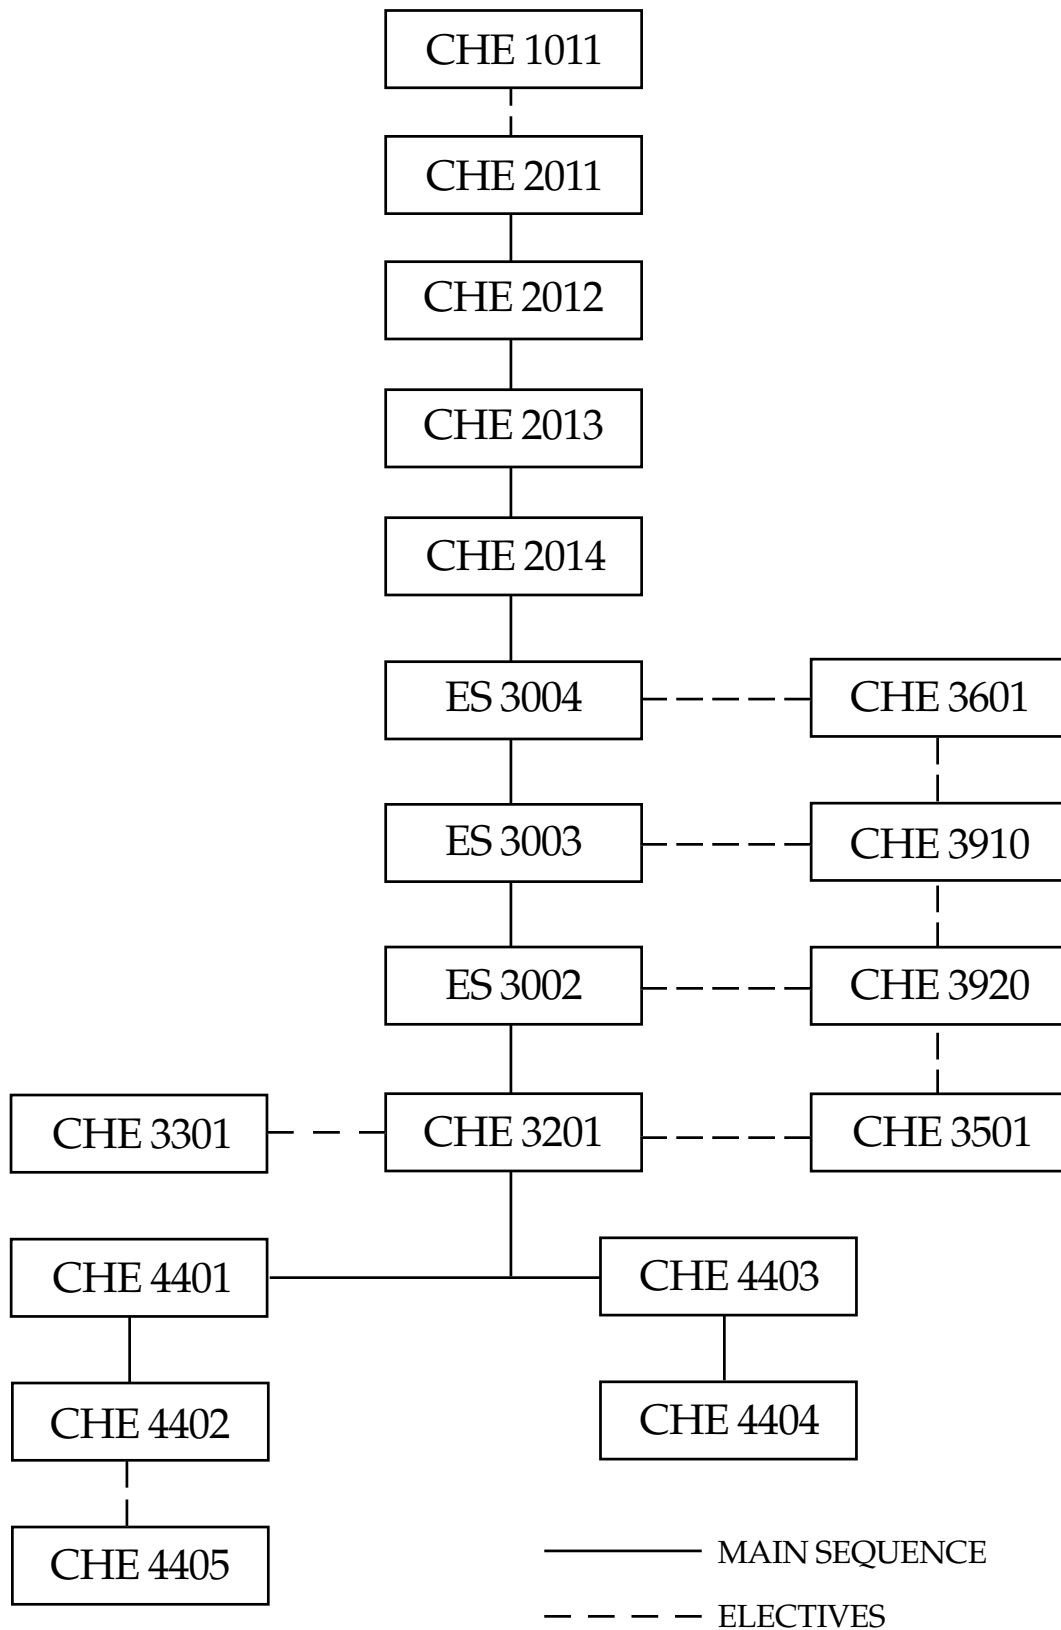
CHE 1011

CHE 2011

CHE 2012

CHE 2013

CHE 2014

ES 3004

CHE 3601

ES 3003

CHE 3910

ES 3002

CHE 3920

CHE 3301

CHE 3201

CHE 3501

CHE 4401

CHE 4403

CHE 4402

CHE 4404

CHE 4405

MAIN SEQUENCE

ELECTIVES